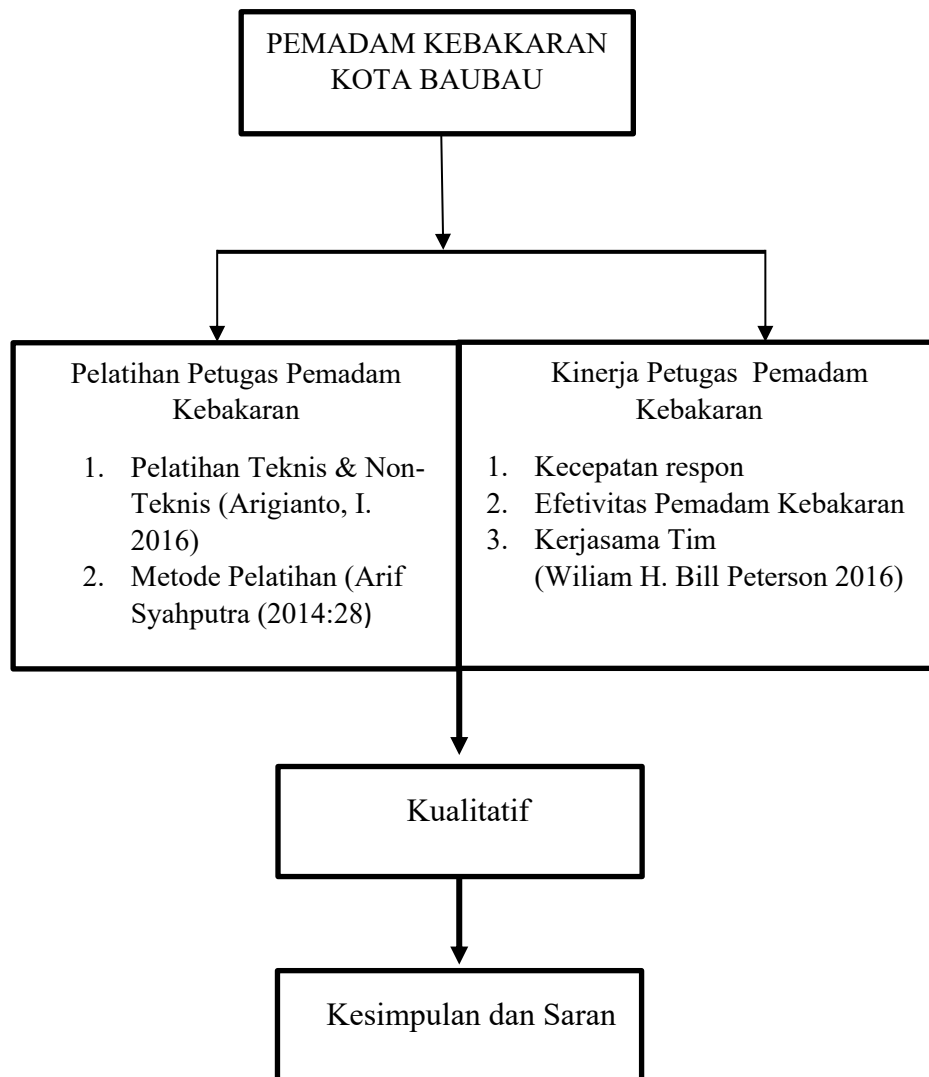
PEMADAM KEBAKARAN KOTA BAUBAU

Pelatihan Petugas Pemadam Kebakaran

1. Pelatihan Teknis & Non-Teknis (Arigianto, I. 2016)
2. Metode Pelatihan (Arif Syahputra (2014:28)

Kinerja Petugas Pemadam Kebakaran

1. Kecepatan respon
2. Efetivitas Pemadam Kebakaran
3. Kerjasama Tim
(Wiliam H. Bill Peterson 2016)

Kualitatif

Kesimpulan dan Saran